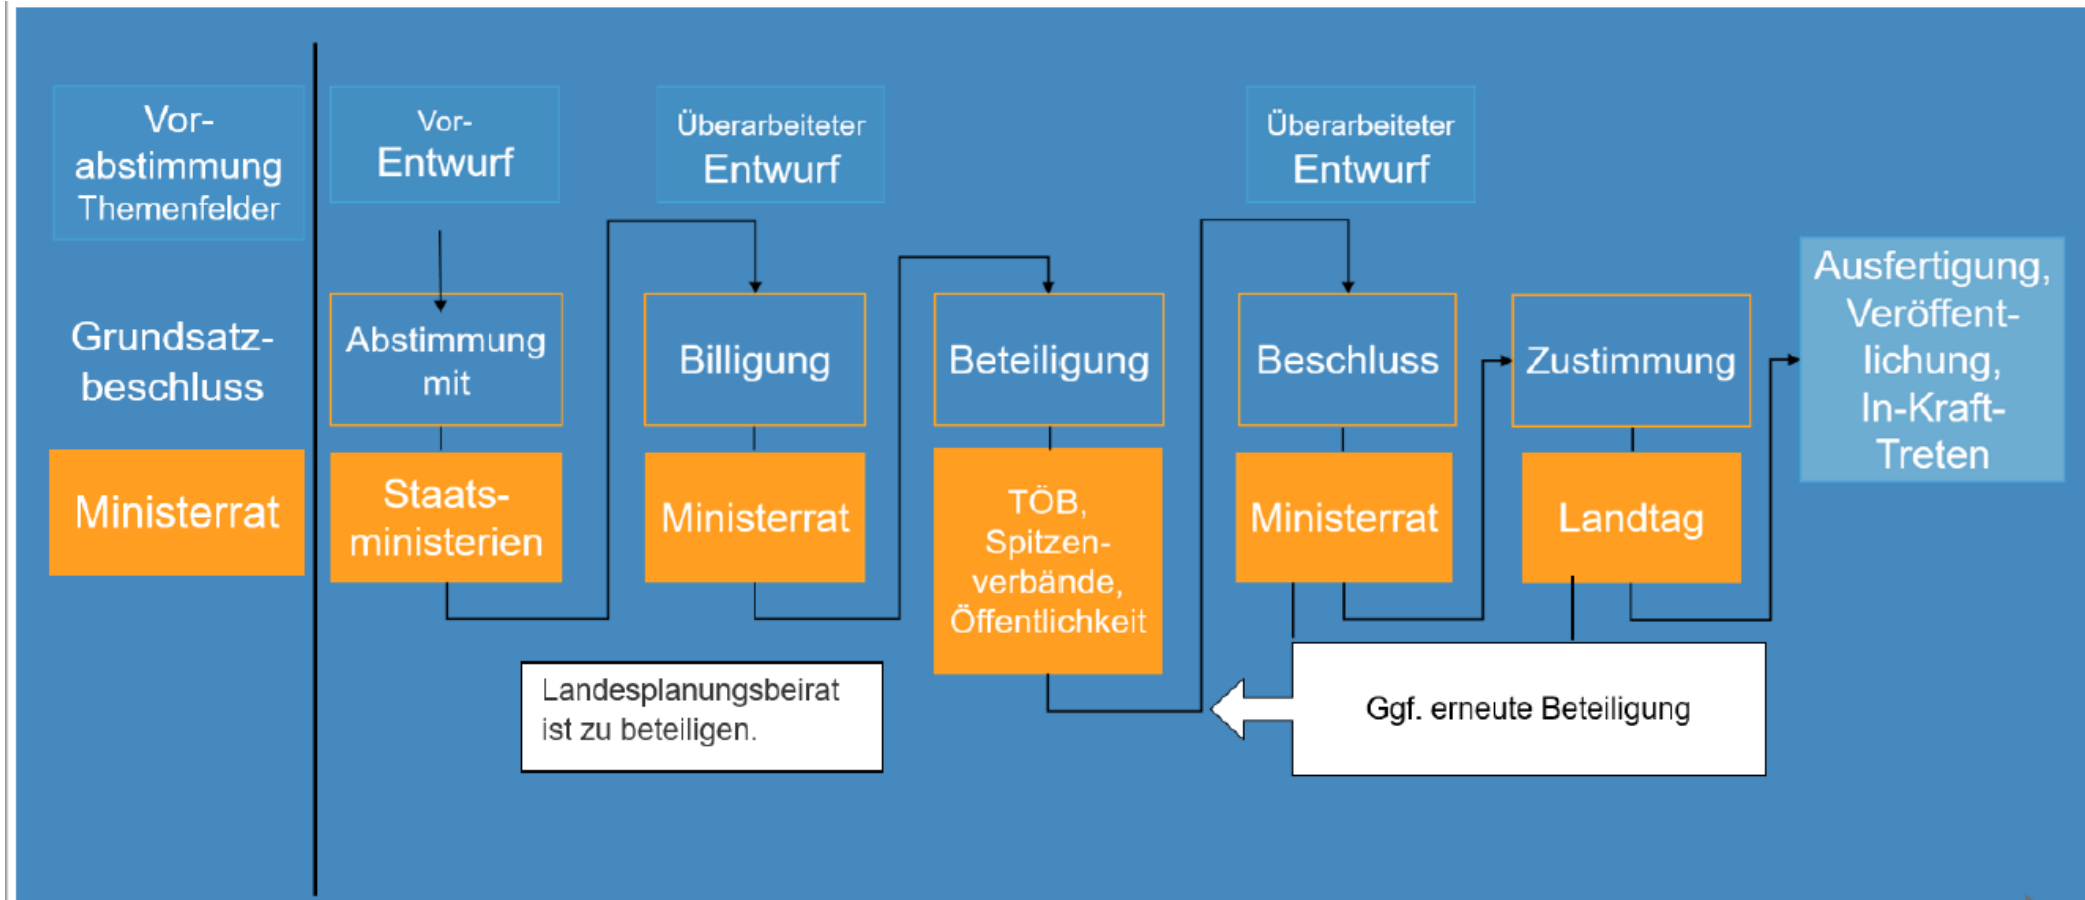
Vorabstimmung Themenfelder

Grundsatzbeschluss

Ministerrat

Vor-
Entwurf

Abstimmung mit

Staatsministerien

Überarbeiteter Entwurf

Billigung

Ministerrat

Beteiligung

TÖB, Spitzenverbände, Öffentlichkeit

Überarbeiteter Entwurf

Beschluss

Ministerrat

Zustimmung

Landtag

Ausfertigung, Veröffentlichung, In-Kraft-Treten

Landesplanungsbeirat ist zu beteiligen.

Ggf. erneute Beteiligung